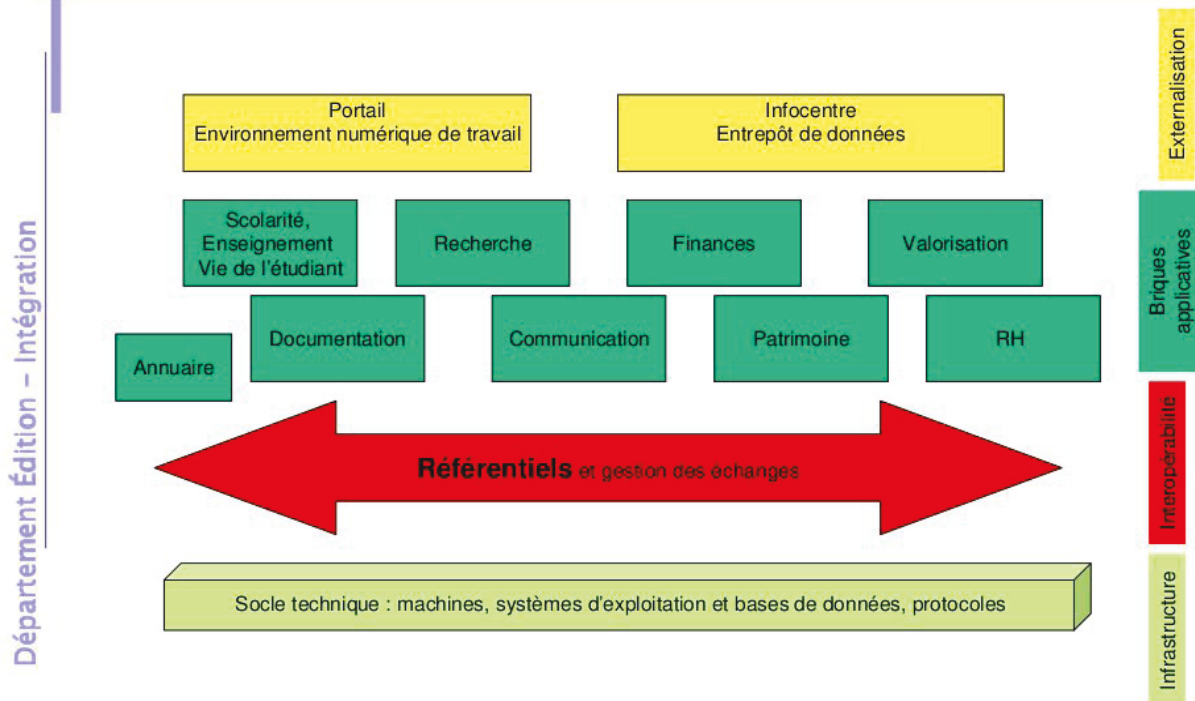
Département Édition – Intégration

Portail
Environnement numérique de travail

Infocentre
Entrepôt de données

Externalisation

Scolarité,
Enseignement
Vie de l'étudiant

Recherche

Finances

Valorisation

Briques applicatives

Annuaire

Documentation

Communication

Patrimoine

RH

Référentiels et gestion des échanges

Interopérabilité

Socle technique : machines, systèmes d'exploitation et bases de données, protocoles

Infrastructure